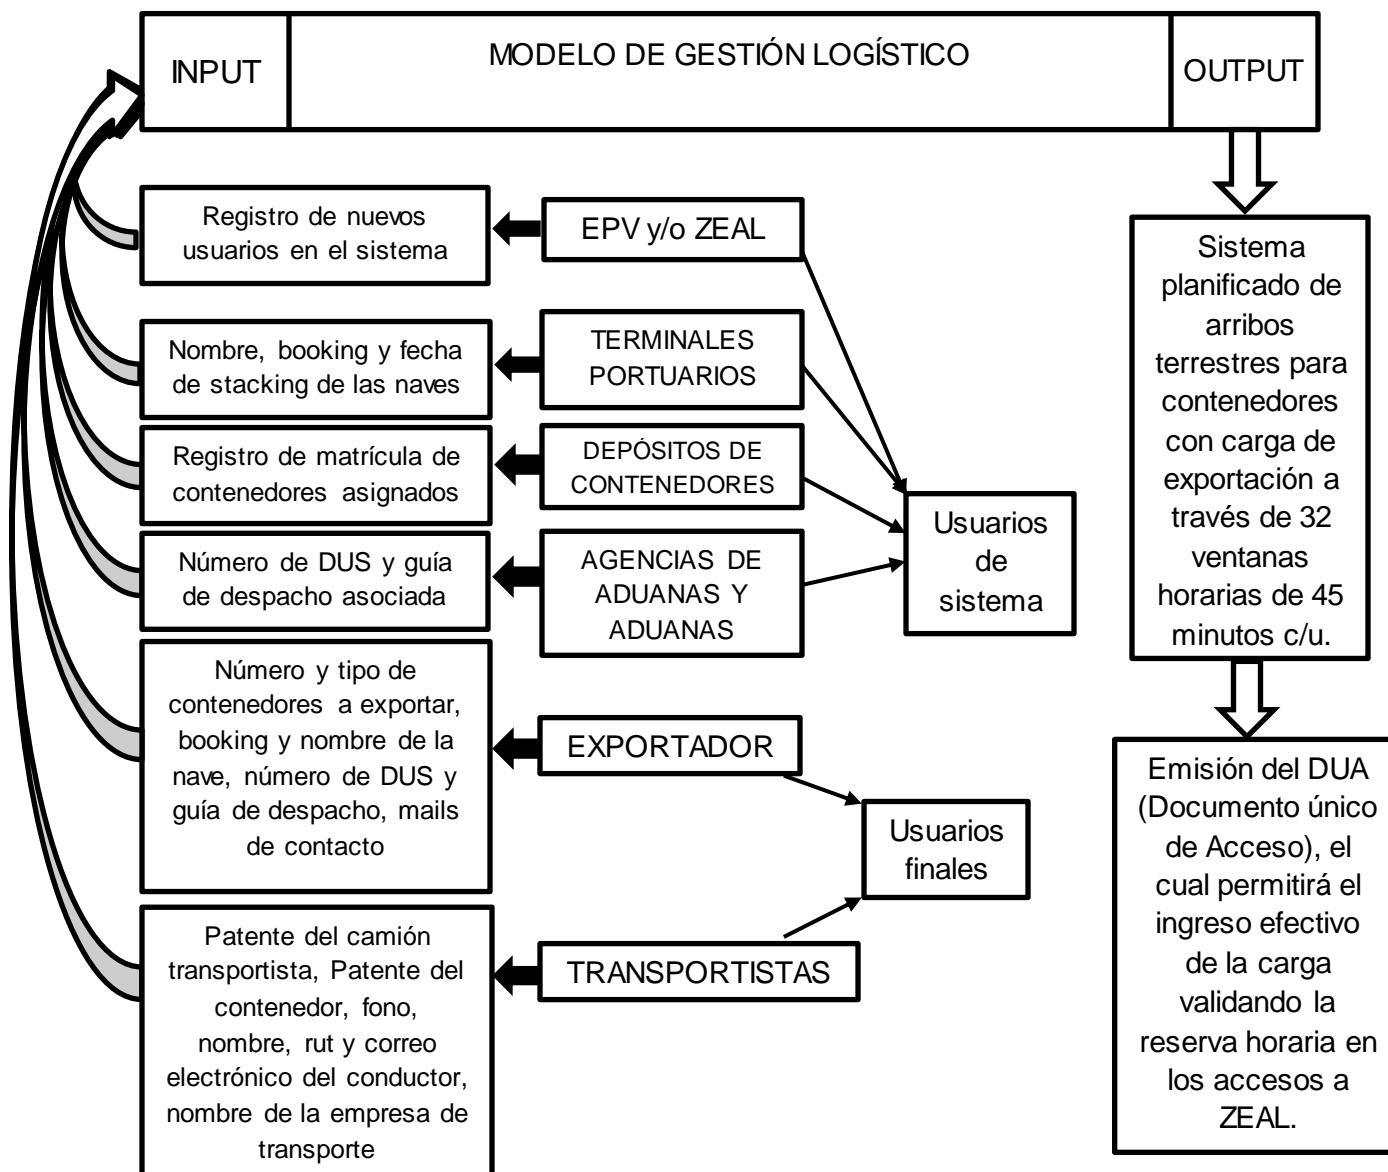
INPUT

MODELO DE GESTIÓN LOGÍSTICO

OUTPUT

Registro de nuevos usuarios en el sistema

EPV y/o ZEAL

Nombre, booking y fecha de stacking de las naves

TERMINALES PORTUARIOS

Registro de matrícula de contenedores asignados

DEPÓSITOS DE CONTENEDORES

Número de DUS y guía de despacho asociada

AGENCIAS DE ADUANAS Y ADUANAS

Usuarios de sistema

Número y tipo de contenedores a exportar, booking y nombre de la nave, número de DUS y guía de despacho, mails de contacto

EXPORTADOR

Usuarios finales

Patente del camión transportista, Patente del contenedor, fono, nombre, rut y correo electrónico del conductor, nombre de la empresa de transporte

TRANSPORTISTAS

Sistema planificado de arribos terrestres para contenedores con carga de exportación a través de 32 ventanas horarias de 45 minutos c/u.

Emisión del DUA (Documento único de Acceso), el cual permitirá el ingreso efectivo de la carga validando la reserva horaria en los accesos a ZEAL.